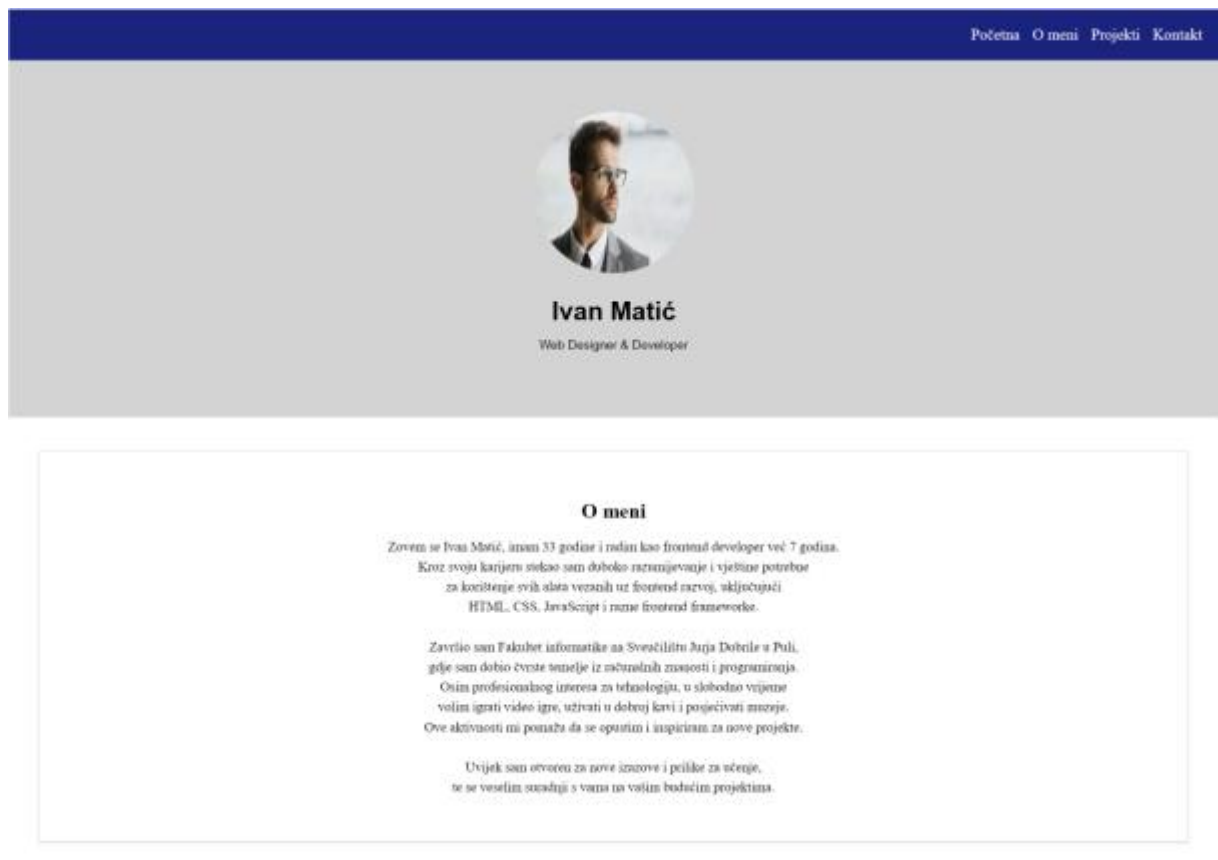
Početna O meni Projekti Kontakt

Ivan Matić

Web Designer & Developer

O meni

Zovem se Ivan Matić, imam 33 godine i radim kao frontend developer već 7 godina. Kroz svoju karijeru stekao sam duboko razumijevanje i vještine potrebne za korištenje svih alata vezanih uz frontend razvoj, uključujući HTML, CSS, JavaScript i razne frontend frameworke.

Završio sam Fakultet informatike na Sveučilištu Jurja Dobrile u Puli, gdje sam dobio čvrste temelje iz računalnih znanosti i programiranja. Osim profesionalnog interesa za tehnologiju, u slobodno vrijeme volim igrati video igre, uživati u dobroj kavi i posjećivati muzeje. Ove aktivnosti mi pomažu da se opustim i inspiriram za nove projekte.

Uvijek sam otvoren za nove izazove i prilike za učenje, te se veselim suradnji s vama na vašim budućim projektima.